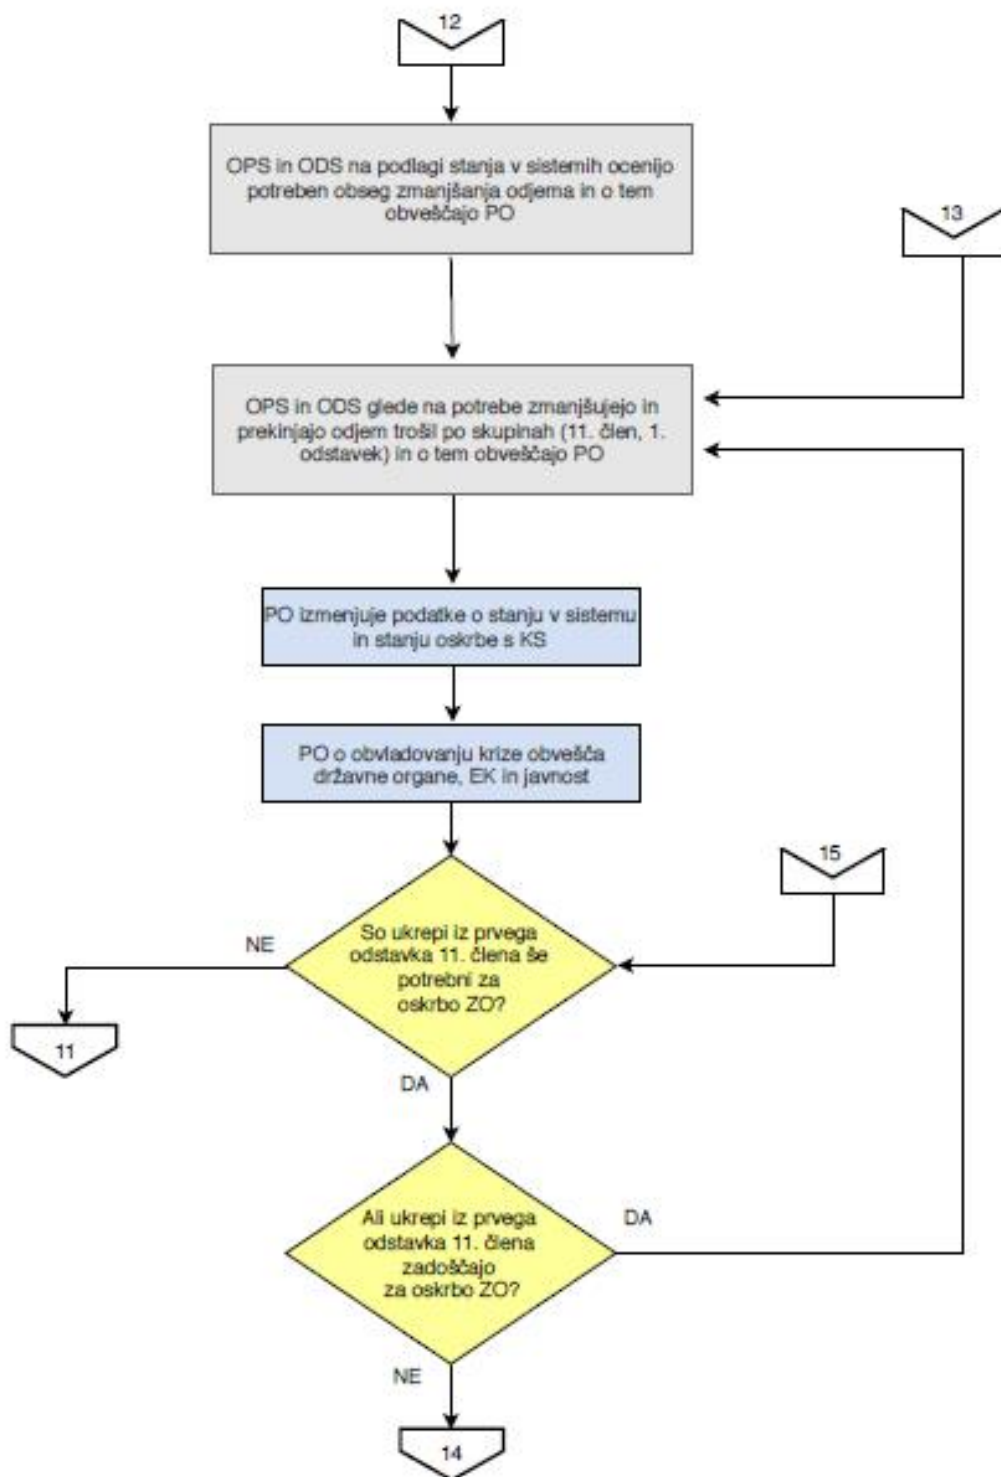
12

OPS in ODS na podlagi stanja v sistemih ocenijo potreben obseg zmanjšanja odjema in o tem obveščajo PO

13

OPS in ODS glede na potrebe zmanjšujejo in prekinjajo odjem trošil po skupinah (11. člen, 1. odstavek) in o tem obveščajo PO

PO izmenjuje podatke o stanju v sistemu in stanju oskrbe s KS

PO o obvladovanju krize obvešča državne organe, EK in javnost

15

NE

So ukrepi iz prvega odstavka 11. člena še potrebni za oskrbo ZO?

11

DA

Ali ukrepi iz prvega odstavka 11. člena zadoščajo za oskrbo ZO?

DA

NE

14